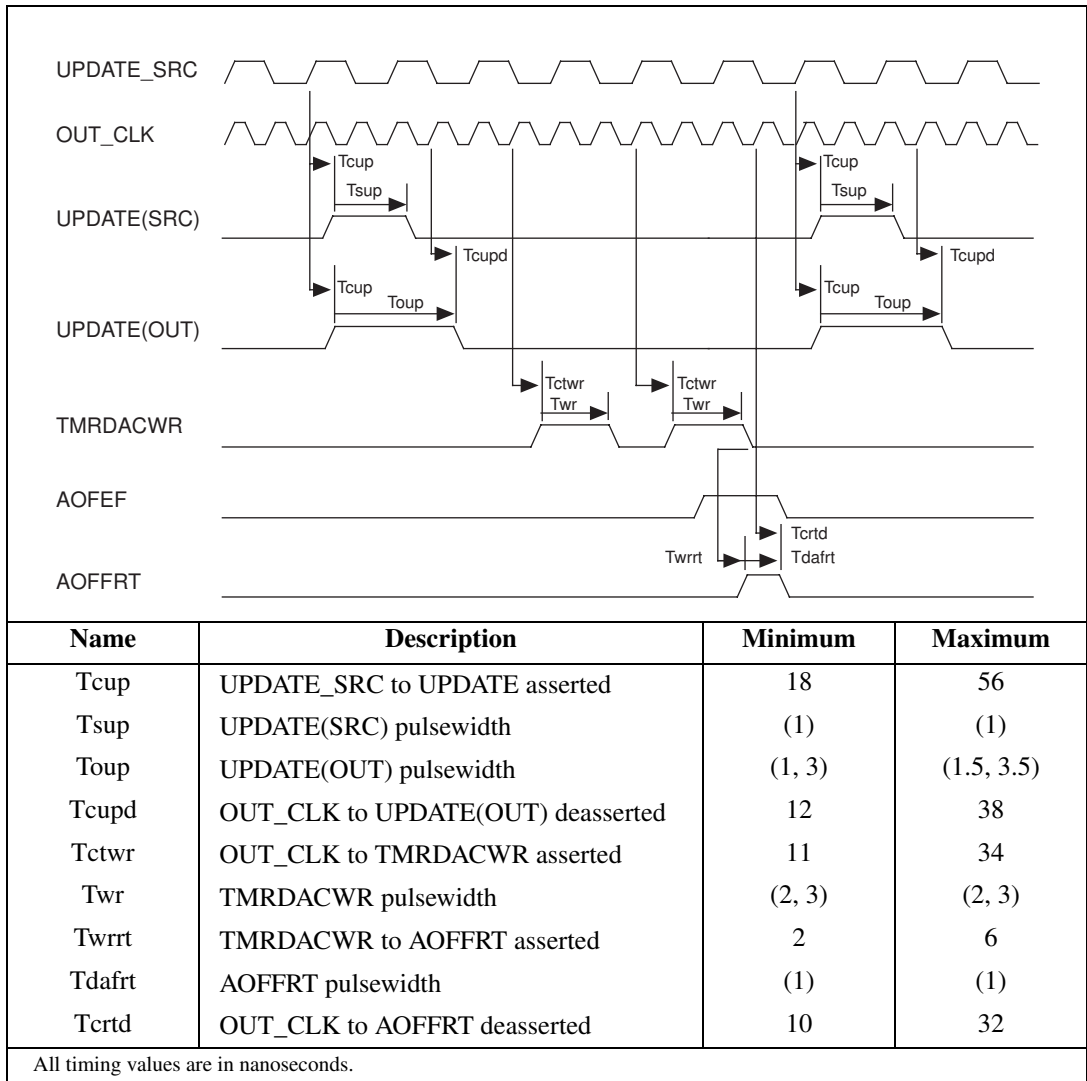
UPDATE_SRC

OUT_CLK

Tcup

Tsup

UPDATE(SRC)

Tcupd

Tcup

Toup

UPDATE(OUT)

Tcup

Tsup

Tcupd

Tcup

Toup

Tctwr

Twr

Tctwr

Twr

TMRDACWR

AOFEF

Tcrtd

Twrrt

Tdafrt

AOFFRT

| Name | Description | Minimum | Maximum |
|---|---|---|---|
| Tcup | UPDATE_SRC to UPDATE asserted | 18 | 56 |
| Tsup | UPDATE(SRC) pulsewidth | (1) | (1) |
| Toup | UPDATE(OUT) pulsewidth | (1, 3) | (1.5, 3.5) |
| Tcupd | OUT_CLK to UPDATE(OUT) deasserted | 12 | 38 |
| Tctwr | OUT_CLK to TMRDACWR asserted | 11 | 34 |
| Twr | TMRDACWR pulsewidth | (2, 3) | (2, 3) |
| Twrrt | TMRDACWR to AOFFRT asserted | 2 | 6 |
| Tdafrt | AOFFRT pulsewidth | (1) | (1) |
| Tcrtd | OUT_CLK to AOFFRT deasserted | 10 | 32 |

All timing values are in nanoseconds.